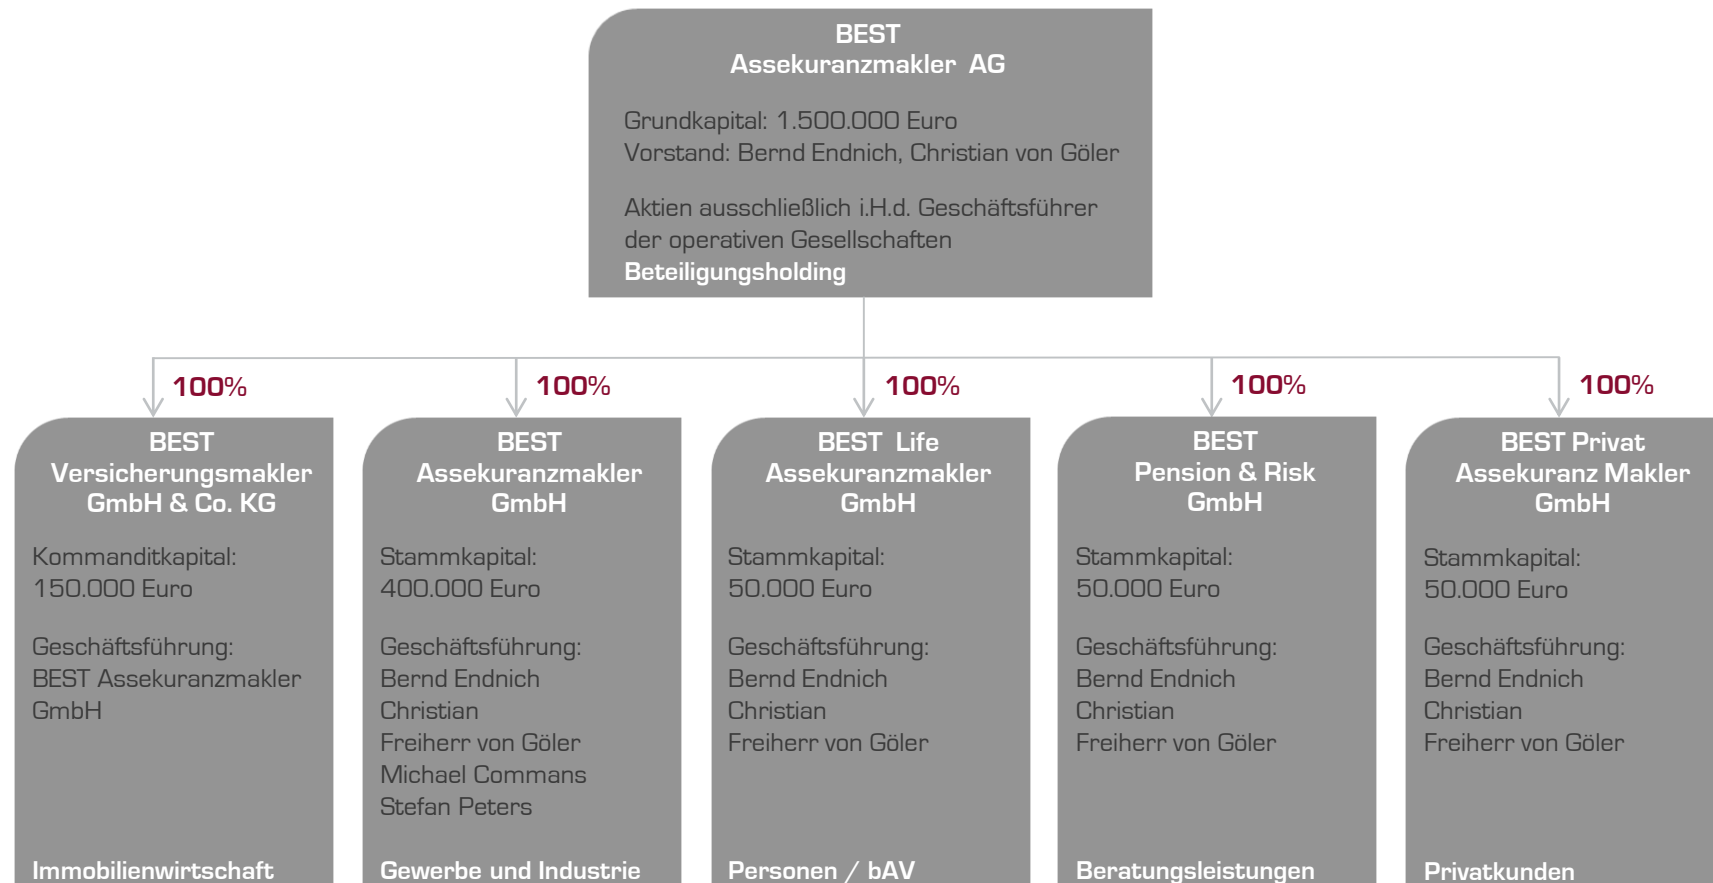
BEST
Assekuranzmakler AG

Grundkapital: 1.500.000 Euro
Vorstand: Bernd Endnich, Christian von Göler

Aktien ausschließlich i.H.d. Geschäftsführer der operativen Gesellschaften
Beteiligungsholding

100%

BEST
Versicherungsmakler GmbH & Co. KG

Kommanditkapital:
150.000 Euro

Geschäftsführung:
BEST Assekuranzmakler GmbH

Immobilienwirtschaft

100%

BEST
Assekuranzmakler GmbH

Stammkapital:
400.000 Euro

Geschäftsführung:
Bernd Endnich
Christian
Freiherr von Göler
Michael Commans
Stefan Peters

Gewerbe und Industrie

100%

BEST Life
Assekuranzmakler GmbH

Stammkapital:
50.000 Euro

Geschäftsführung:
Bernd Endnich
Christian
Freiherr von Göler

Personen / bAV

100%

BEST
Pension & Risk
GmbH

Stammkapital:
50.000 Euro

Geschäftsführung:
Bernd Endnich
Christian
Freiherr von Göler

Beratungsleistungen

100%

BEST Privat
Assekuranz Makler GmbH

Stammkapital:
50.000 Euro

Geschäftsführung:
Bernd Endnich
Christian
Freiherr von Göler

Privatkunden